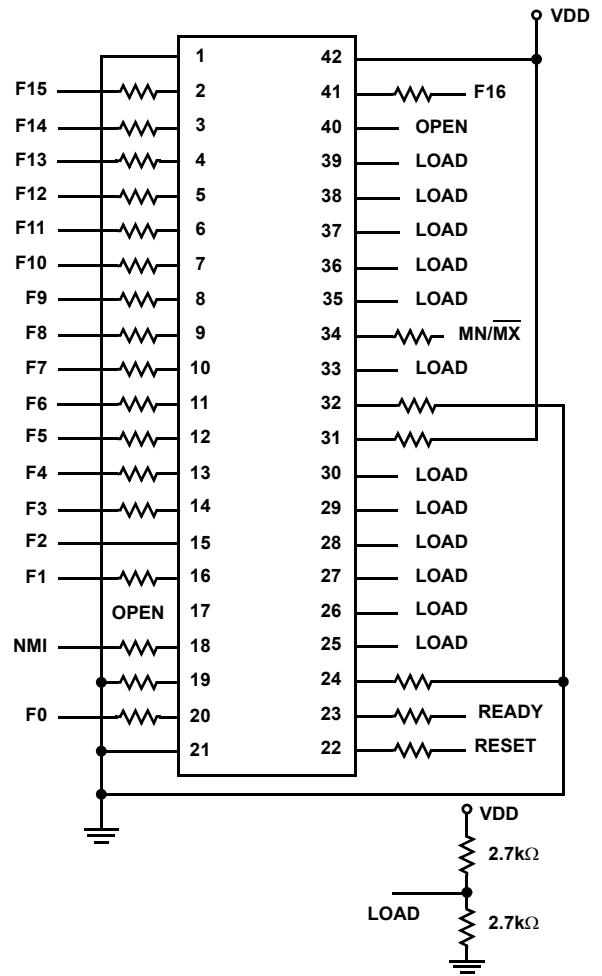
VDD

1
42
F15
2
41
F16
F14
3
40
OPEN
F13
4
39
LOAD
F12
5
38
LOAD
F11
6
37
LOAD
F10
7
36
LOAD
F9
8
35
LOAD
F8
9
34
MN/$\overline{MX}$
F7
10
33
LOAD
F6
11
32
F5
12
31
F4
13
30
LOAD
F3
14
29
LOAD
F2
15
28
LOAD
F1
16
27
LOAD
OPEN
17
26
LOAD
NMI
18
25
LOAD
19
24
F0
20
23
READY
21
22
RESET

VDD
2.7k$\Omega$
LOAD
2.7k$\Omega$